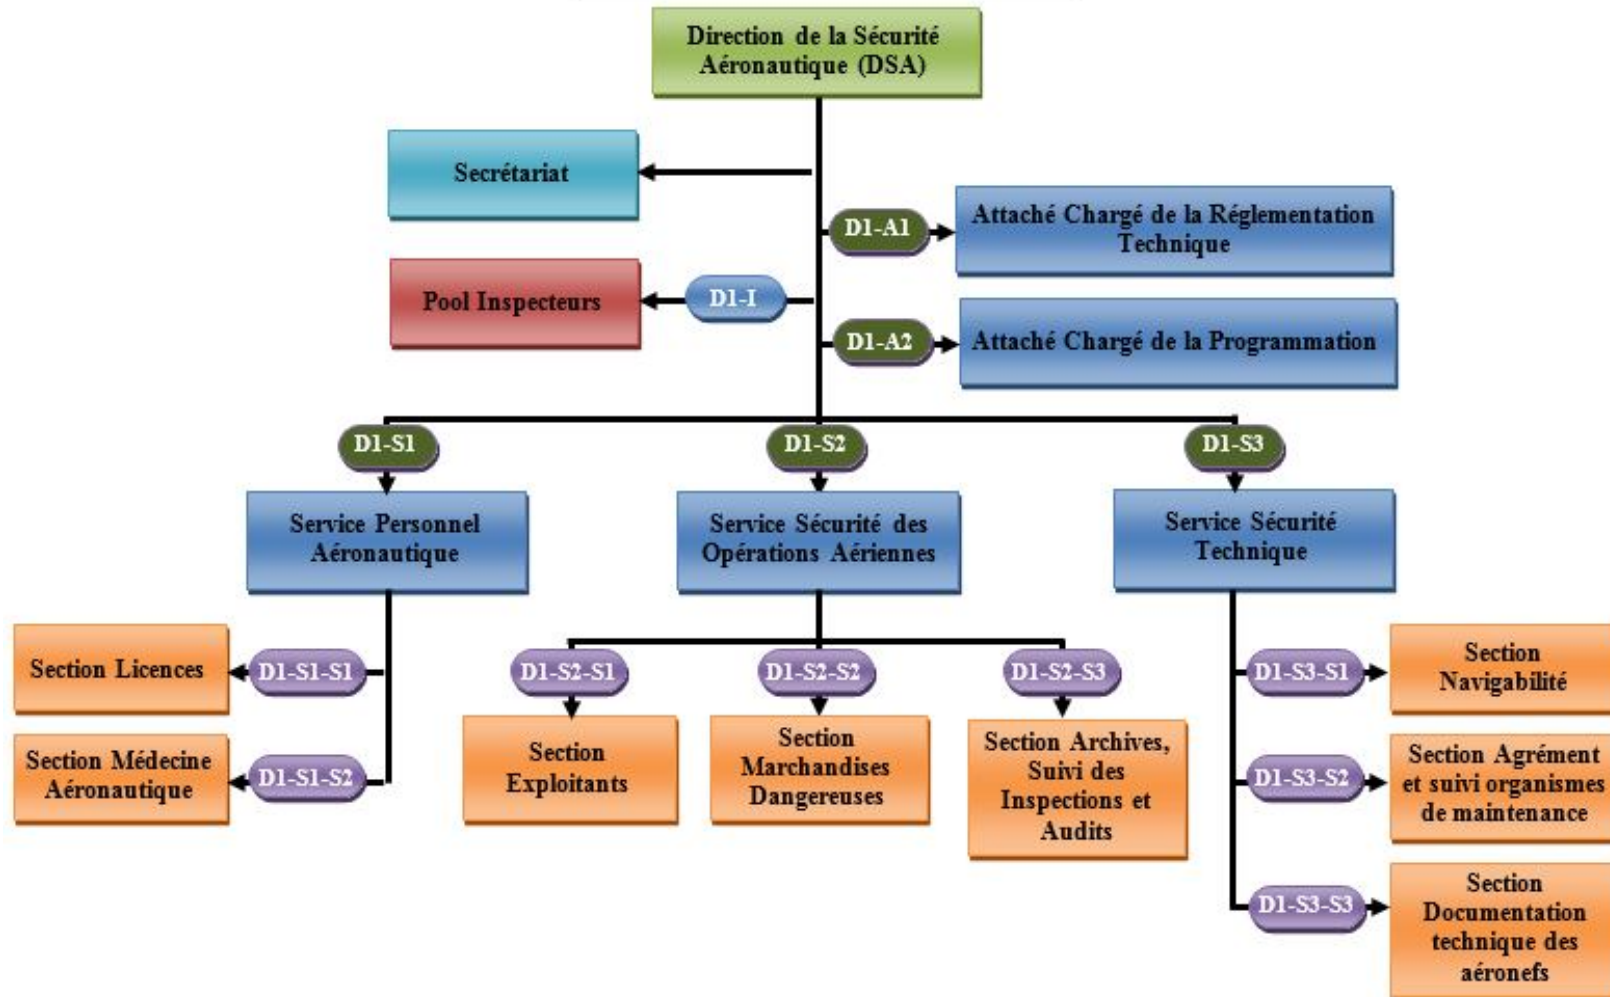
Direction de la Sécurité Aéronautique (DSA)

Secrétariat

D1-A1
Attaché Chargé de la Réglementation Technique

Pool Inspecteurs
D1-I

D1-A2
Attaché Chargé de la Programmation

D1-S1
D1-S2
D1-S3

Service Personnel Aéronautique

Service Sécurité des Opérations Aériennes

Service Sécurité Technique

Section Licences
D1-S1-S1

Section Médecine Aéronautique
D1-S1-S2

D1-S2-S1
D1-S2-S2
D1-S2-S3

Section Exploitants

Section Marchandises Dangereuses

Section Archives, Suivi des Inspections et Audits

D1-S3-S1
Section Navigabilité

D1-S3-S2
Section Agrément et suivi organismes de maintenance

D1-S3-S3
Section Documentation technique des aéronefs